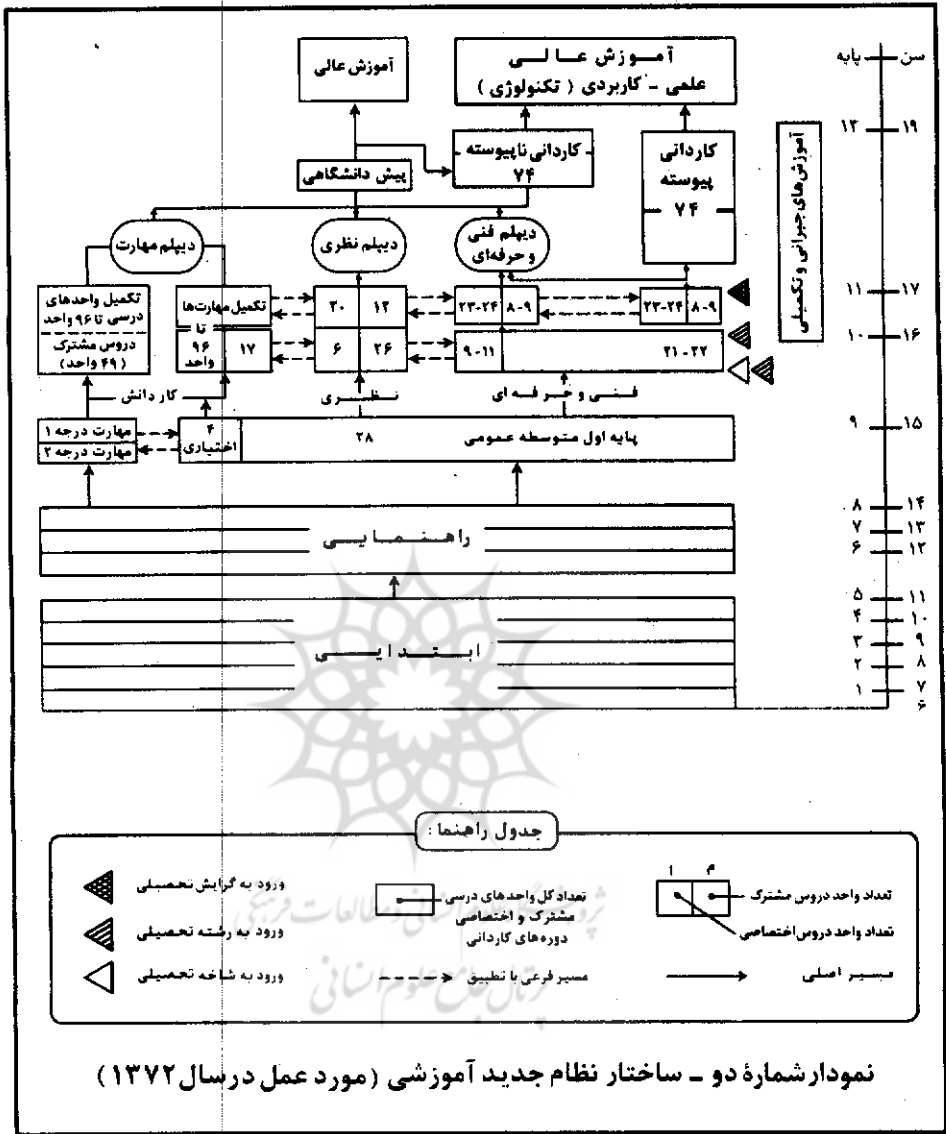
سن — پایه

آموزش عالی

آموزش عالـی
علمی - کاربردی (تکنولوژی)

۱۲ — ۱۹

آموزش‌های جبرانی و تکمیلی

کاردانی ناپیوسته
۷۴

کاردانی
پیوسته
۷۴

پیش دانشگاهی

دیپلم مهارت

دیپلم نظری

دیپلم فنی و حرفه‌ای

۱۱ — ۱۷

۱۰ — ۱۶

تکمیل واحدهای درسی تا ۹۶ واحد

دروس مشترک (۴۹ واحد)

تکمیل مهارت‌ها تا ۹۶ واحد

۱۷

۳۰

۱۲

۶

۲۶

۲۳-۲۴

۸-۹

۹-۱۱

۲۳-۲۴

۸-۹

۲۱-۲۲

کار دانش

نظـری

فنـی و حـرفـه ای

مهارت درجه ۱

مهارت درجه ۲

۴
اختیاری

۲۸

پایه اول متوسطه عمومی

۹ — ۱۵

۸ — ۱۴

۷ — ۱۳

۶ — ۱۲

راهـنـمـایـی

۵ — ۱۱

۴ — ۱۰

۳ — ۹

۲ — ۸

۱ — ۷

۶

ابـتـدایـی

جدول راهنما:

ورود به گرایش تحصیلی

ورود به رشته تحصیلی

ورود به شاخه تحصیلی

تعداد کل واحدهای درسی مشترک و اختصاصی دوره‌های کاردانی

مسیر فرعی با تطبیق

۱

۴

تعداد واحد دروس مشترک

تعداد واحد دروس اختصاصی

مسیر اصلی

پژوهشگاه علوم انسانی و مطالعات فرهنگی
پرتال جامع علوم انسانی

نمودار شمارهٔ دو - ساختار نظام جدید آموزشی (مورد عمل در سال ۱۳۷۲)